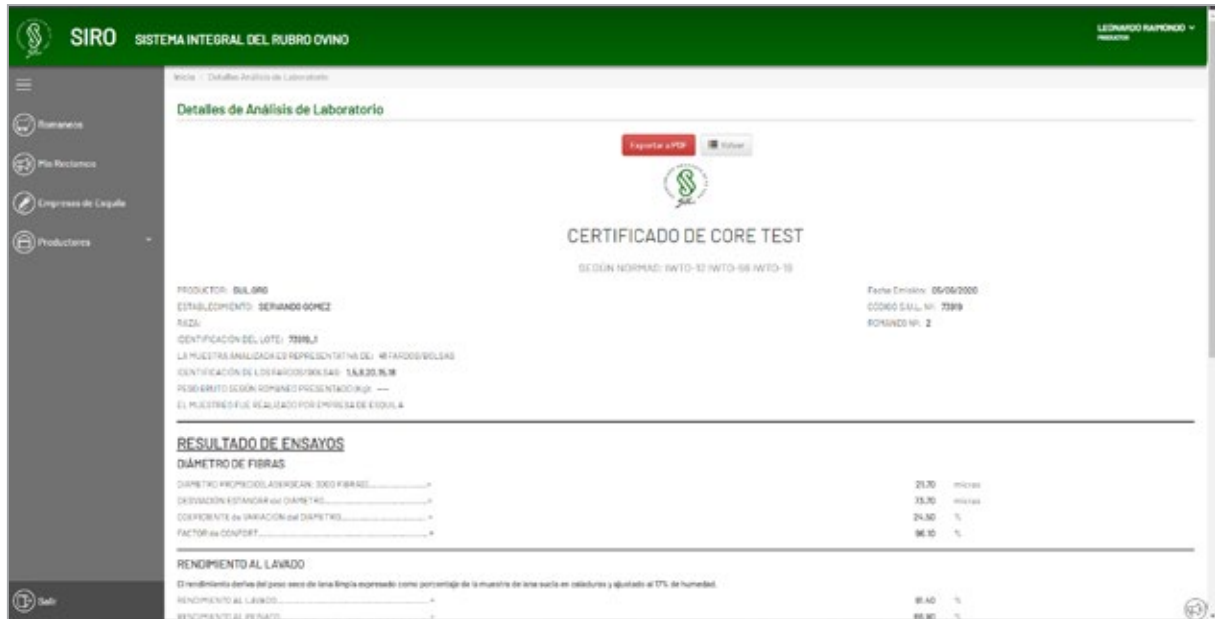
SIRO SISTEMA INTEGRAL DEL RUBRO OVINO

LEONARDO RAIMONDO
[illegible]

Romaneos
Mis Reclamos
Empresas de Esquila
Productores

Salir

Inicio / Detalles Análisis de Laboratorio

Detalles de Análisis de Laboratorio

Exportar a PDF
Volver

CERTIFICADO DE CORE TEST

SEGÚN NORMAS: IWTO-12 IWTO-58 IWTO-19

PRODUCTOR: BUL.GRO
ESTABLECIMIENTO: SERVANDO GOMEZ
RAZA:
IDENTIFICACIÓN DEL LOTE: 73319_1
LA MUESTRA ANALIZADA ES REPRESENTATIVA DE: 48 FARDOS/BOLSAS
IDENTIFICACIÓN DE LOS FARDOS/BOLSAS: 1,5,8,20,15,18
PESO BRUTO SEGÚN ROMANEO PRESENTADO (Kg): ---
EL MUESTREO FUE REALIZADO POR EMPRESA DE ESQUILA

Fecha Emisión: 05/06/2020
CODIGO S.A.I.L. Nº: 73319
ROMANEO Nº: 2

RESULTADO DE ENSAYOS

DIÁMETRO DE FIBRAS

| DIAMETRO PROMEDIO LASERSCAN: 3000 FIBRAS | 21.70 | micras |
|---|---|---|
| DESVIACIÓN ESTANDAR del DIAMETRO | 73.70 | micras |
| COEFICIENTE de VARIACION del DIAMETRO | 24.50 | % |
| FACTOR de CONFORT | 96.10 | % |

RENDIMIENTO AL LAVADO

El rendimiento deriva del peso seco de lana limpia expresado como porcentaje de la muestra de lana sucia en caladuras y ajustado al 17% de humedad.

| RENDIMIENTO AL LAVADO | 81.40 | % |
|---|---|---|
| RENDIMIENTO AL PEINADO | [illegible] | % |